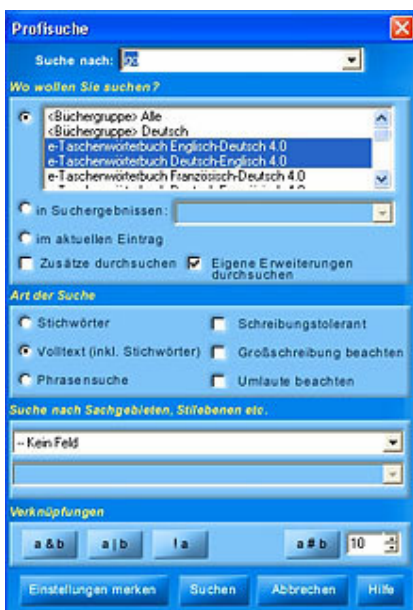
Profisuche

Suche nach: go

Wo wollen Sie suchen?

<Büchergruppe> Alle
<Büchergruppe> Deutsch
e-Taschenwörterbuch Englisch-Deutsch 4.0
e-Taschenwörterbuch Deutsch-Englisch 4.0
e-Taschenwörterbuch Französisch-Deutsch 4.0

in Suchergebnissen:

im aktuellen Eintrag

Zusätze durchsuchen

Eigene Erweiterungen durchsuchen

Art der Suche

Stichwörter

Schreibungstolerant

Volltext (inkl. Stichwörter)

Großschreibung beachten

Phrasensuche

Umlaute beachten

Suche nach Sachgebieten, Stilebenen etc.

-- Kein Feld

Verknüpfungen

a & b

a | b

! a

a # b

10

Einstellungen merken

Suchen

Abbrechen

Hilfe